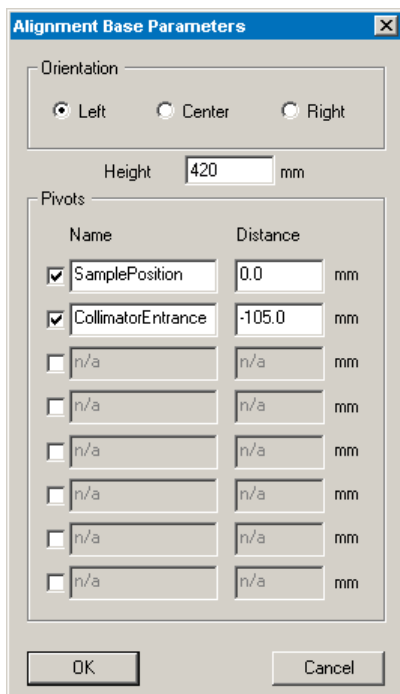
Alignment Base Parameters

Orientation

Left Center Right

Height 420 mm

Pivots

| Name | Distance | |
|---|---|---|
| SamplePosition | 0.0 | mm |
| CollimatorEntrance | -105.0 | mm |
| n/a | n/a | mm |
| n/a | n/a | mm |
| n/a | n/a | mm |
| n/a | n/a | mm |
| n/a | n/a | mm |
| n/a | n/a | mm |

OK Cancel